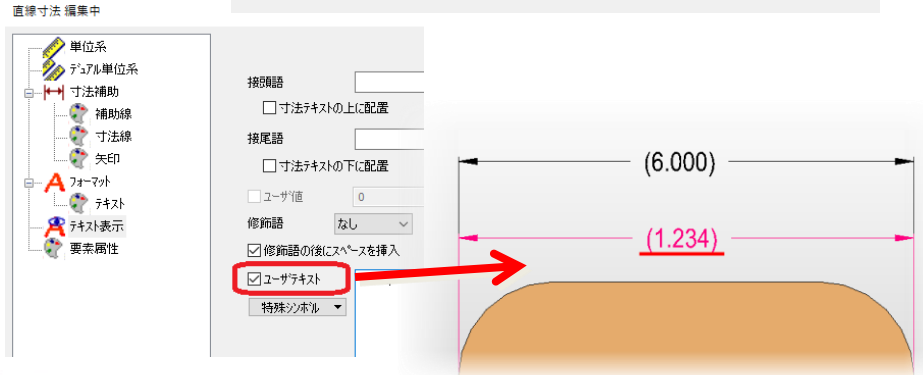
直線寸法 編集中

単位系
デュアル単位系
寸法補助
補助線
寸法線
矢印
フォーマット
テキスト
テキスト表示
要素属性

接頭語
☐ 寸法テキストの上に配置
接尾語
☐ 寸法テキストの下に配置
☐ ユーザ値 0
修飾語 なし
☑ 修飾語の後にスペースを挿入
☑ ユーザテキスト
特殊シンボル

(6.000)
(1.234)